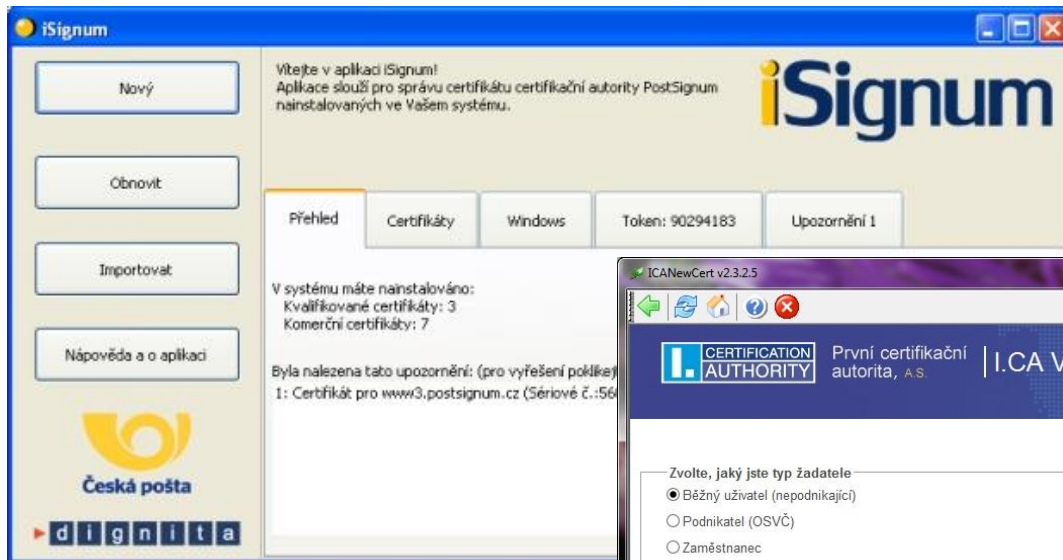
iSignum

Nový

Obnovit

Importovat

Nápověda a o aplikaci

Česká pošta

dignita

Vítejte v aplikaci iSignum!
Aplikace slouží pro správu certifikátu certifikační autority PostSignum nainstalovaných ve Vašem systému.

iSignum

Přehled | Certifikáty | Windows | Token: 90294183 | Upozornění 1

V systému máte nainstalováno:
Kvalifikované certifikáty: 3
Komerční certifikáty: 7

Byla nalezena tato upozornění: (pro vyřešení poklikej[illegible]
1: Certifikát pro www3.postsignum.cz (Sériové č.:56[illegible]

ICANewCert v2.3.2.5

CERTIFICATION AUTHORITY
První certifikační autorita, A.S.
I.CA V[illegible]

Zvolte, jaký jste typ žadatele
Běžný uživatel (nepodnikající)
Podnikatel (OSVČ)
Zaměstnanec